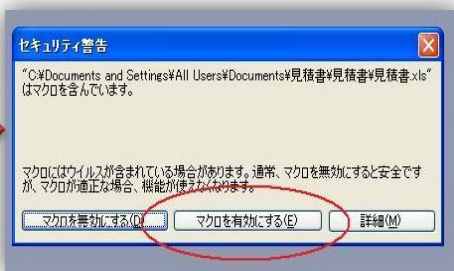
セキュリティ警告

"C:¥Documents and Settings¥All Users¥Documents¥見積書¥見積書¥見積書.xls" はマクロを含んでいます。

マクロにはウイルスが含まれている場合があります。通常、マクロを無効にすると安全ですが、マクロが適正な場合、機能が使えなくなります。

マクロを無効にする(D) マクロを有効にする(E) 詳細(M)